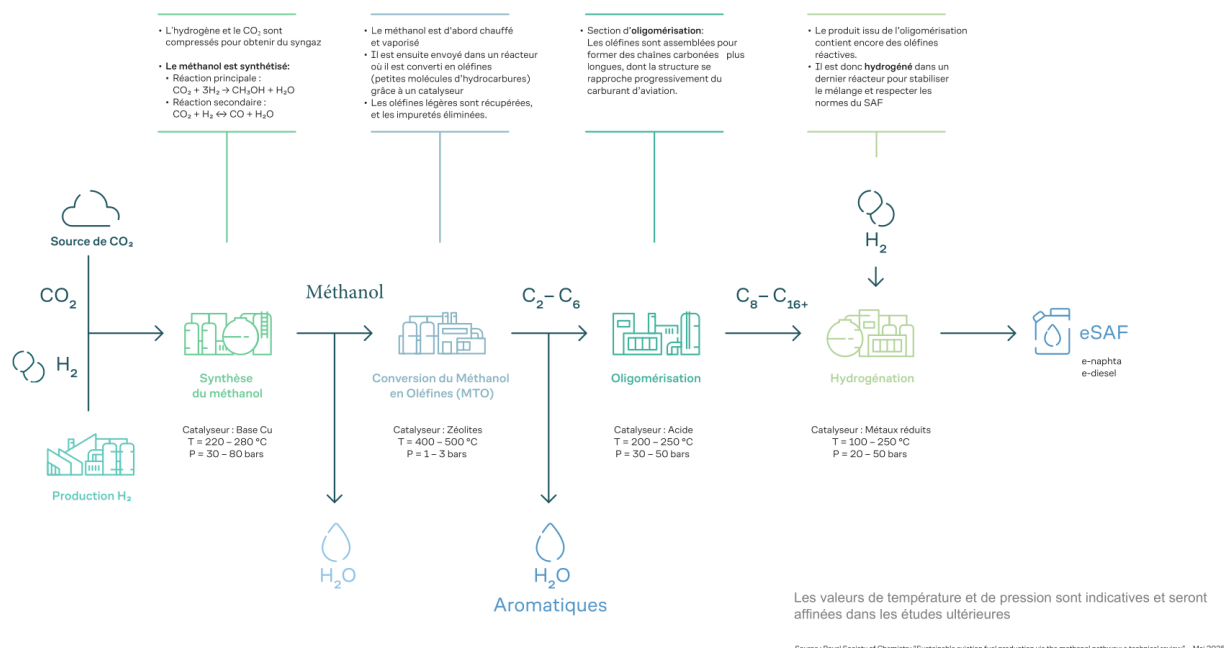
• L'hydrogène et le $CO_2$ sont compressés pour obtenir du syngaz

• Le méthanol est synthétisé:
• Réaction principale : $CO_2 + 3H_2 \rightarrow CH_3OH + H_2O$
• Réaction secondaire : $CO_2 + H_2 \leftrightarrow CO + H_2O$

• Le méthanol est d'abord chauffé et vaporisé
• Il est ensuite envoyé dans un réacteur où il est converti en oléfines (petites molécules d'hydrocarbures) grâce à un catalyseur
• Les oléfines légères sont récupérées, et les impuretés éliminées.

• Section d'oligomérisation: Les oléfines sont assemblées pour former des chaînes carbonées plus longues, dont la structure se rapproche progressivement du carburant d'aviation.

• Le produit issu de l'oligomérisation contient encore des oléfines réactives.
• Il est donc hydrogéné dans un dernier réacteur pour stabiliser le mélange et respecter les normes du SAF

Source de $CO_2$

$CO_2$

$H_2$

Production $H_2$

Méthanol

Synthèse du méthanol

Catalyseur : Base Cu
T = 220 – 280 °C
P = 30 – 80 bars

$H_2O$

Conversion du Méthanol en Oléfines (MTO)

Catalyseur : Zéolites
T = 400 – 500 °C
P = 1 – 3 bars

$C_2 – C_6$

$H_2O$

Aromatiques

Oligomérisation

Catalyseur : Acide
T = 200 – 250 °C
P = 30 – 50 bars

$C_8 – C_{16+}$

$H_2$

Hydrogénation

Catalyseur : Métaux réduits
T = 100 – 250 °C
P = 20 – 50 bars

eSAF

e-naphta
e-diesel

Les valeurs de température et de pression sont indicatives et seront affinées dans les études ultérieures

Source : Royal Society of Chemistry "Sustainable aviation fuel production via the methanol pathway: a technical review" – Mai 2025